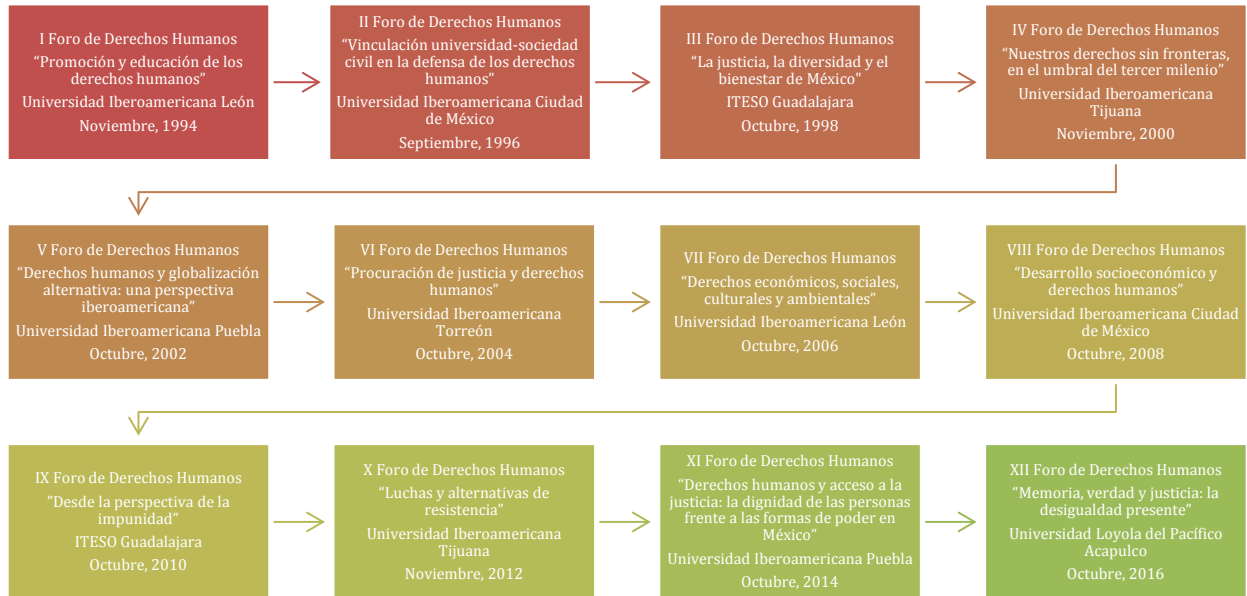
I Foro de Derechos Humanos
“Promoción y educación de los derechos humanos”
Universidad Iberoamericana León
Noviembre, 1994

II Foro de Derechos Humanos
“Vinculación universidad-sociedad civil en la defensa de los derechos humanos”
Universidad Iberoamericana Ciudad de México
Septiembre, 1996

III Foro de Derechos Humanos
“La justicia, la diversidad y el bienestar de México”
ITESO Guadalajara
Octubre, 1998

IV Foro de Derechos Humanos
“Nuestros derechos sin fronteras, en el umbral del tercer milenio”
Universidad Iberoamericana Tijuana
Noviembre, 2000

V Foro de Derechos Humanos
“Derechos humanos y globalización alternativa: una perspectiva iberoamericana”
Universidad Iberoamericana Puebla
Octubre, 2002

VI Foro de Derechos Humanos
“Procuración de justicia y derechos humanos”
Universidad Iberoamericana Torreón
Octubre, 2004

VII Foro de Derechos Humanos
“Derechos económicos, sociales, culturales y ambientales”
Universidad Iberoamericana León
Octubre, 2006

VIII Foro de Derechos Humanos
“Desarrollo socioeconómico y derechos humanos”
Universidad Iberoamericana Ciudad de México
Octubre, 2008

IX Foro de Derechos Humanos
”Desde la perspectiva de la impunidad”
ITESO Guadalajara
Octubre, 2010

X Foro de Derechos Humanos
“Luchas y alternativas de resistencia”
Universidad Iberoamericana Tijuana
Noviembre, 2012

XI Foro de Derechos Humanos
“Derechos humanos y acceso a la justicia: la dignidad de las personas frente a las formas de poder en México”
Universidad Iberoamericana Puebla
Octubre, 2014

XII Foro de Derechos Humanos
“Memoria, verdad y justicia: la desigualdad presente”
Universidad Loyola del Pacífico Acapulco
Octubre, 2016